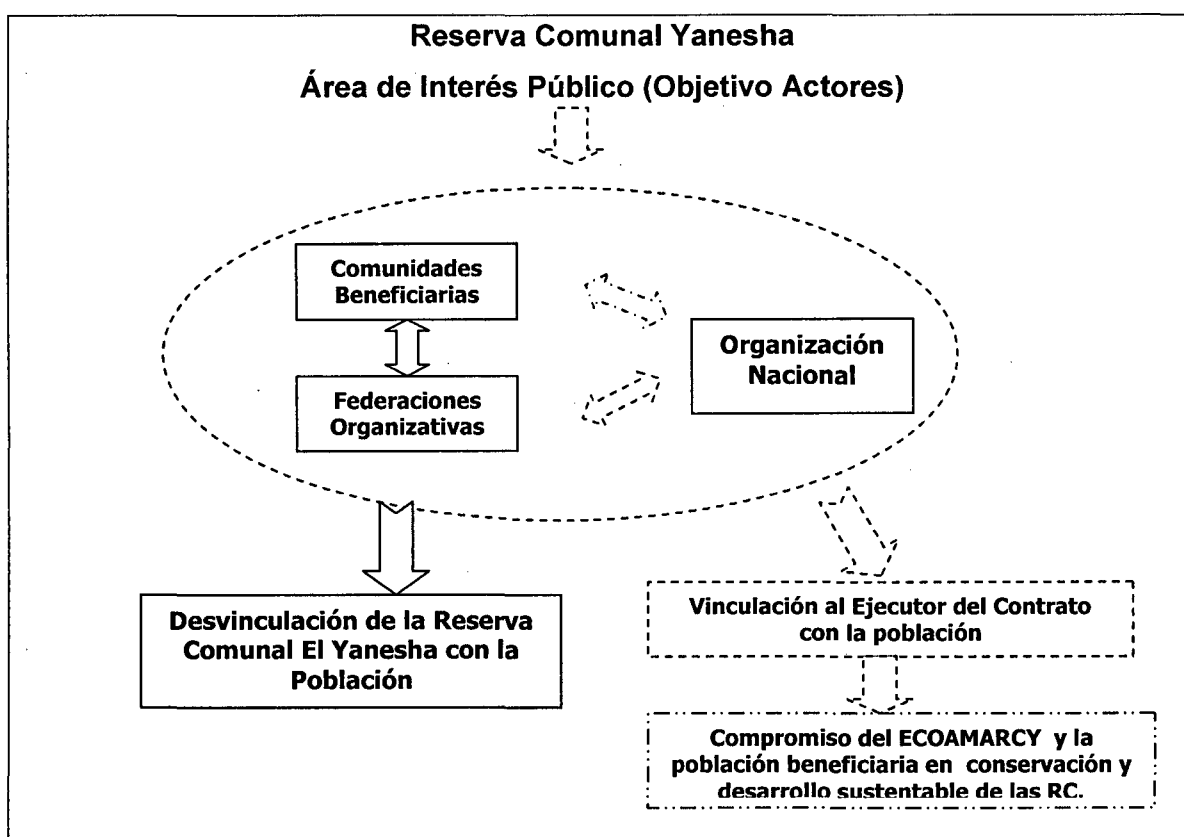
Reserva Comunal Yanesha

Área de Interés Público (Objetivo Actores)

Comunidades Beneficiarias

Federaciones Organizativas

Organización Nacional

Desvinculación de la Reserva Comunal El Yanesha con la Población

Vinculación al Ejecutor del Contrato con la población

Compromiso del ECOAMARCY y la población beneficiaria en conservación y desarrollo sustentable de las RC.